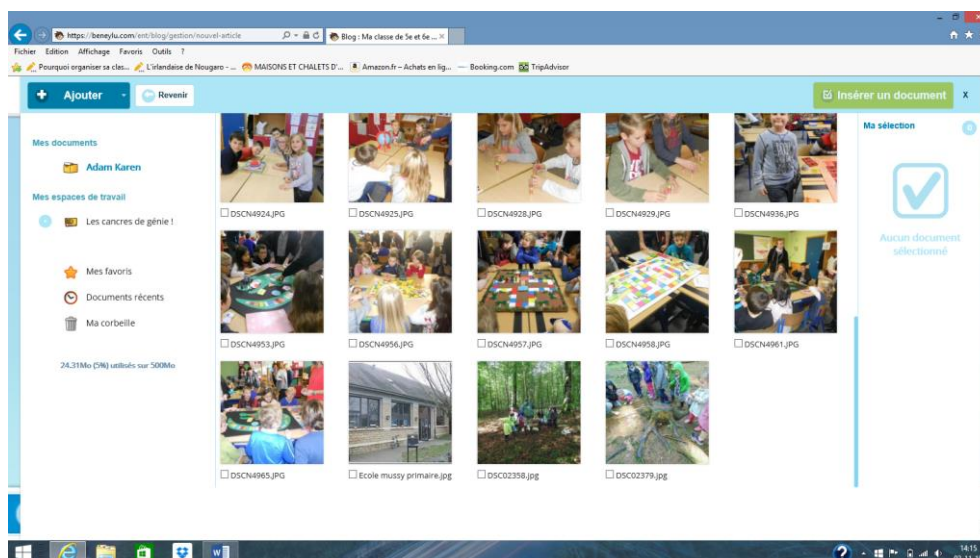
https://beneylu.com/ent/blog/gestion/nouvel-article
Blog : Ma classe de 5e et 6e ...

Fichier Edition Affichage Favoris Outils ?

Pourquoi organiser sa clas... L'irlandaise de Nougaro - ... MAISONS ET CHALETS D'... Amazon.fr – Achats en lig... Booking.com TripAdvisor

Ajouter
Revenir
Insérer un document
x

Mes documents
Adam Karen
Mes espaces de travail
Les cancres de génie !
Mes favoris
Documents récents
Ma corbeille
24.31Mo (5%) utilisés sur 500Mo

DSCN4924.JPG
DSCN4925.JPG
DSCN4928.JPG
DSCN4929.JPG
DSCN4936.JPG
DSCN4953.JPG
DSCN4956.JPG
DSCN4957.JPG
DSCN4958.JPG
DSCN4961.JPG
DSCN4965.JPG
Ecole mussy primaire.jpg
DSC02358.jpg
DSC02379.jpg

Ma sélection
Aucun document sélectionné

14:15